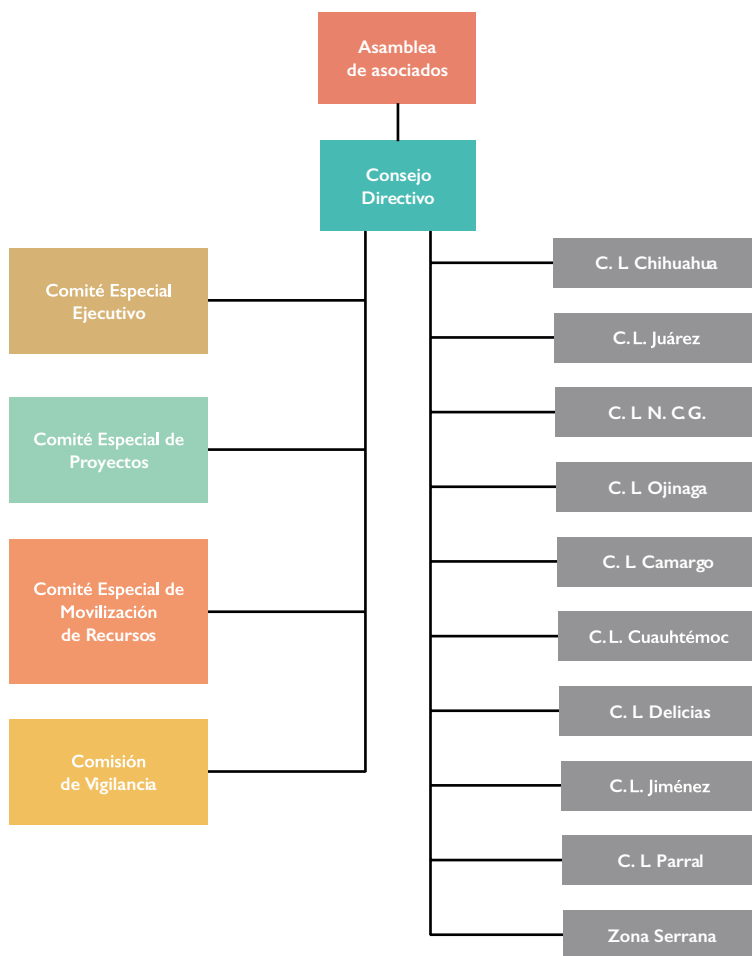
Asamblea de asociados

Consejo Directivo

Comité Especial Ejecutivo

Comité Especial de Proyectos

Comité Especial de Movilización de Recursos

Comisión de Vigilancia

C. L Chihuahua

C. L. Juárez

C. L N. C.G.

C. L Ojinaga

C. L Camargo

C. L. Cuauhtémoc

C. L Delicias

C. L. Jiménez

C. L Parral

Zona Serrana